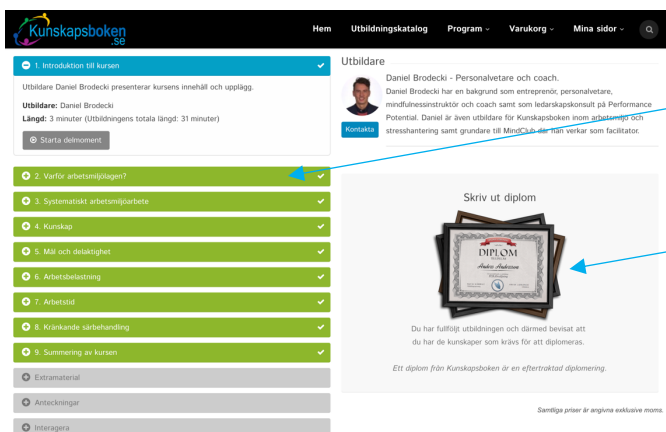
Kunskapsboken.se

Hem Utbildningskatalog Program Varukorg Mina sidor

1. Introduktion till kursen

Utbildare Daniel Brodecki presenterar kursens innehåll och upplägg.

**Utbildare:** Daniel Brodecki

**Längd:** 3 minuter (Utbildningens totala längd: 31 minuter)

Starta delmoment

2. Varför arbetsmiljölagen?

3. Systematiskt arbetsmiljöarbete

4. Kunskap

5. Mål och delaktighet

6. Arbetsbelastning

7. Arbetstid

8. Kränkande särbehandling

9. Summering av kursen

Extramaterial

Anteckningar

Interagera

Utbildare

Daniel Brodecki - Personalvetare och coach.

Daniel Brodecki har en bakgrund som entreprenör, personalvetare, mindfulnessinstruktör och coach samt som ledarskapskonsult på Performance Potential. Daniel är även utbildare för Kunskapsboken inom arbetsmiljö och stresshantering samt grundare till MindClub där han verkar som facilitator.

Kontakta

Skriv ut diplom

DIPLOM

Anders Andersson

Du har fullföljt utbildningen och därmed bevisat att du har de kunskaper som krävs för att diplomeras.

Ett diplom från Kunskapsboken är en eftertraktad diplomering.

Samtliga priser är angivna exklusive moms.